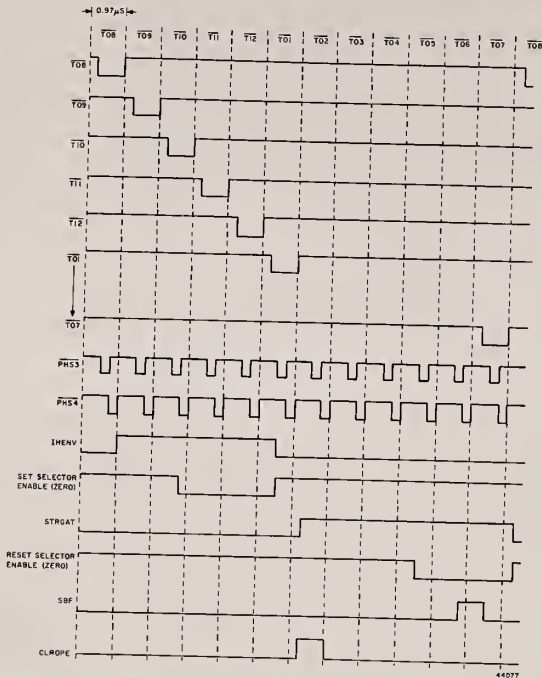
0.97μs

$\overline{T08}$ $\overline{T09}$ $\overline{T10}$ $\overline{T11}$ $\overline{T12}$ $\overline{T01}$ $\overline{T02}$ $\overline{T03}$ $\overline{T04}$ $\overline{T05}$ $\overline{T06}$ $\overline{T07}$ $\overline{T08}$

$\overline{T08}$

$\overline{T09}$

$\overline{T10}$

$\overline{T11}$

$\overline{T12}$

$\overline{T01}$

$\overline{T07}$

$\overline{PHS3}$

$\overline{PHS4}$

IMENV

SET SELECTOR ENABLE (ZERO)

STRGAT

RESET SELECTOR ENABLE (ZERO)

SBF

CLROPE

44077